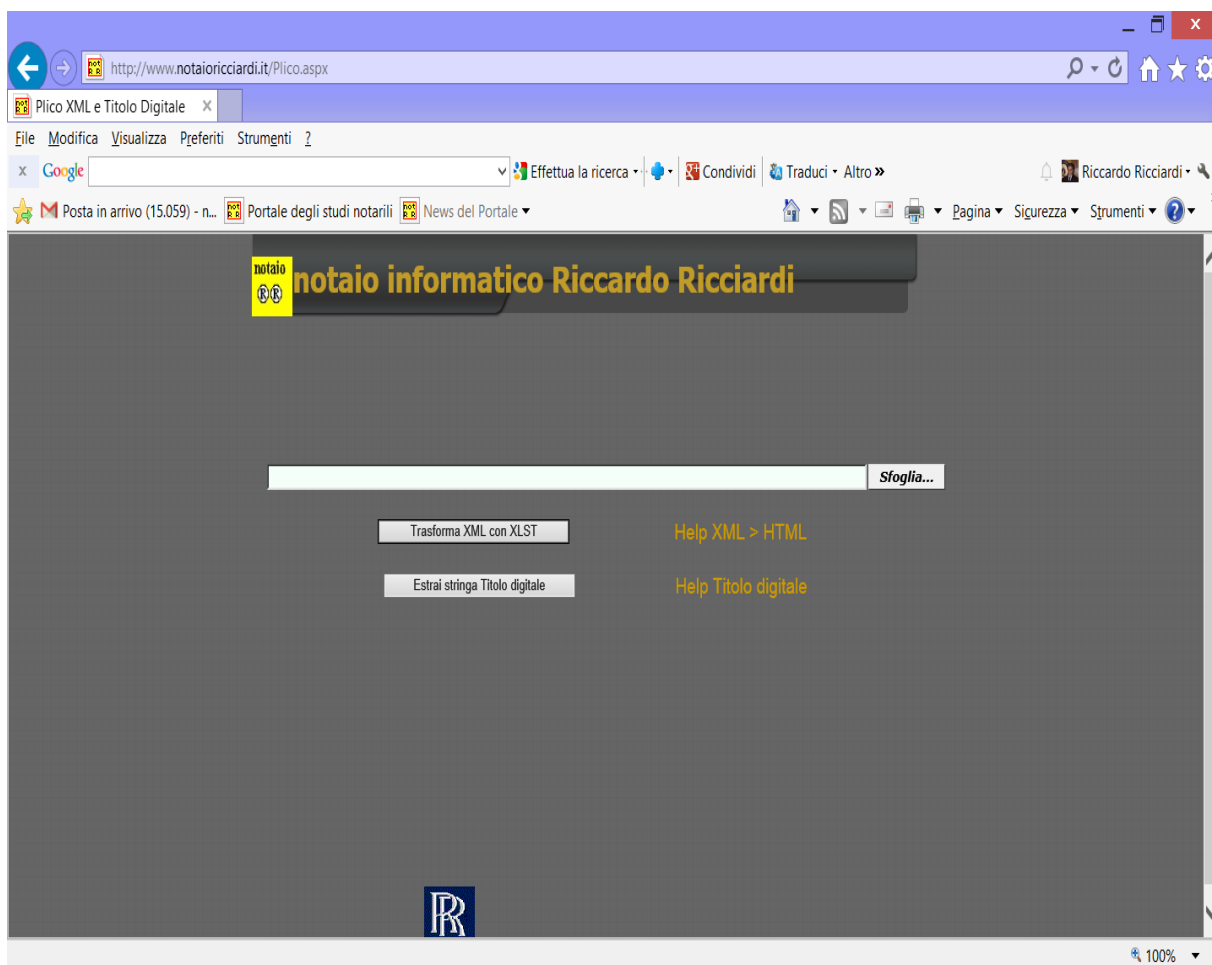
http://www.notaioricciardi.it/Plico.aspx

Plico XML e Titolo Digitale ×

File Modifica Visualizza Preferiti Strumenti ?

x Google Effettua la ricerca · Condividi Traduci · Altro » Riccardo Ricciardi ·

Posta in arrivo (15.059) - n... Portale degli studi notarili News del Portale ▾ Pagina ▾ Sicurezza ▾ Strumenti ▾

notaio ®® notaio informatico Riccardo Ricciardi

Sfoglia...

Trasforma XML con XLST

Help XML > HTML

Estrai stringa Titolo digitale

Help Titolo digitale

RR

100%